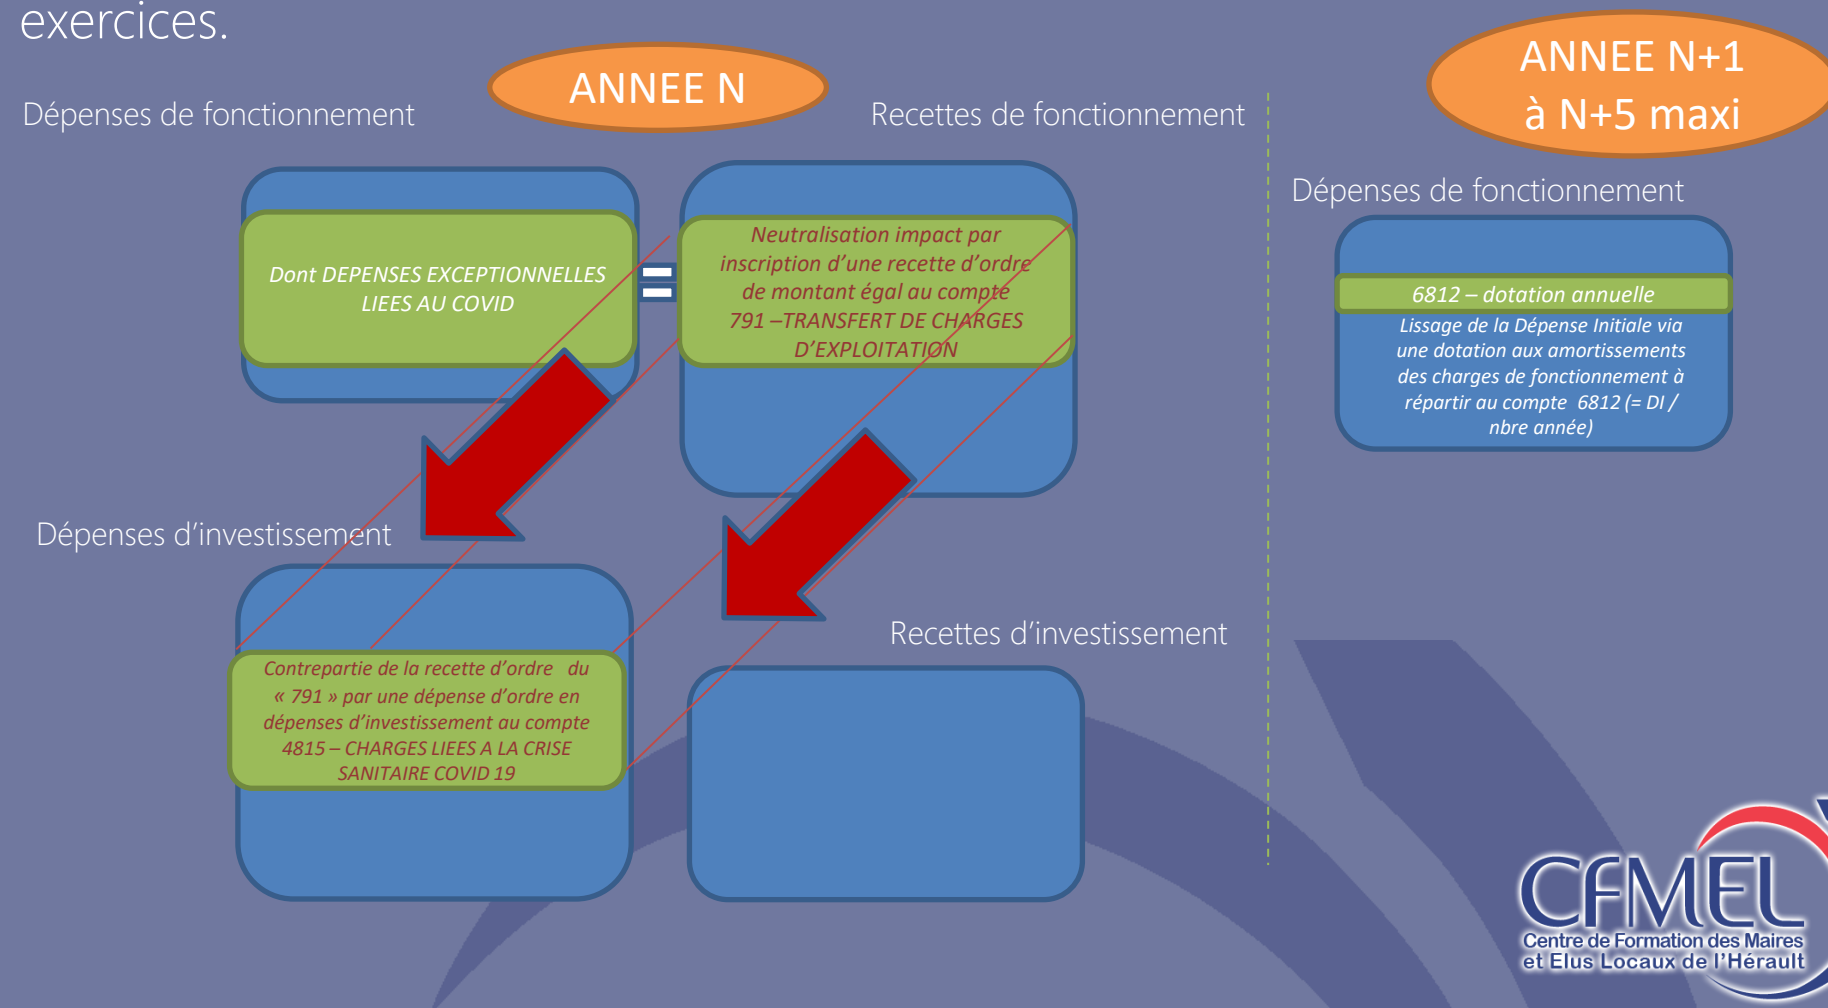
exercices.

ANNEE N

Dépenses de fonctionnement

Recettes de fonctionnement

Dont DEPENSES EXCEPTIONNELLES LIEES AU COVID

=

Neutralisation impact par inscription d'une recette d'ordre de montant égal au compte 791 –TRANSFERT DE CHARGES D'EXPLOITATION

Dépenses d'investissement

Recettes d'investissement

Contrepartie de la recette d'ordre du « 791 » par une dépense d'ordre en dépenses d'investissement au compte 4815 – CHARGES LIEES A LA CRISE SANITAIRE COVID 19

ANNEE N+1 à N+5 maxi

Dépenses de fonctionnement

6812 – dotation annuelle

Lissage de la Dépense Initiale via une dotation aux amortissements des charges de fonctionnement à répartir au compte 6812 (= DI / nbre année)

CFMEL
Centre de Formation des Maires et Elus Locaux de l'Hérault